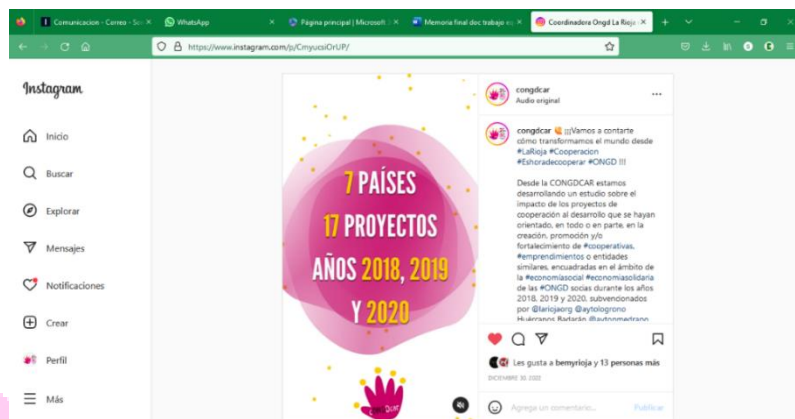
Comunicacion - Correo - Se
WhatsApp
Página principal | Microsoft
Memoria final doc trabajo e
Coordinadora Ongd La Rioja

https://www.instagram.com/p/CmyucsiOrUP/

Instagram

Inicio
Buscar
Explorar
Mensajes
Notificaciones
Crear
Perfil
Más

7 PAÍSES
17 PROYECTOS
AÑOS 2018, 2019 Y 2020

congdcar
Audio original

congdcar ¡¡¡Vamos a contarte cómo transformamos el mundo desde #LaRioja #Cooperacion #Eshoradecooperar #ONGD !!!

Desde la CONGDCAR estamos desarrollando un estudio sobre el impacto de los proyectos de cooperación al desarrollo que se hayan orientado, en todo o en parte, en la creación, promoción y/o fortalecimiento de #cooperativas, #emprendimientos o entidades similares, encuadradas en el ámbito de la #economiasocial #economiasolidaria de las #ONGD socias durante los años 2018, 2019 y 2020, subvencionados por @lariojaorg @aytologrono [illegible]

Les gusta a bemyrioja y 13 personas más
DICIEMBRE 30, 2022

Agrega un comentario...
Publicar